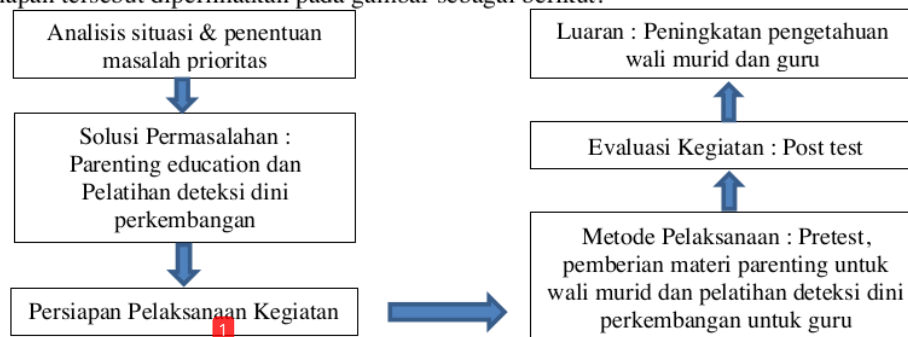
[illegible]apan tersebut diperlihatkan pada gambar sebagai berikut.

Analisis situasi & penentuan masalah prioritas

Solusi Permasalahan : Parenting education dan Pelatihan deteksi dini perkembangan

Persiapan Pelaksanaan Kegiatan

1

Metode Pelaksanaan : Pretest, pemberian materi parenting untuk wali murid dan pelatihan deteksi dini perkembangan untuk guru

Evaluasi Kegiatan : Post test

Luaran : Peningkatan pengetahuan wali murid dan guru